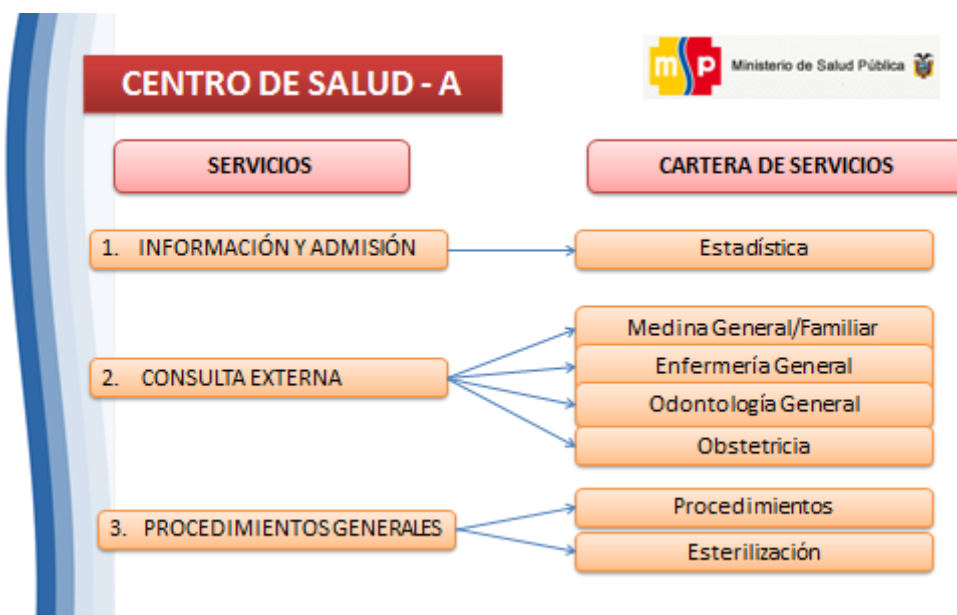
CENTRO DE SALUD - A

msp Ministerio de Salud Pública

SERVICIOS

CARTERA DE SERVICIOS

1. INFORMACIÓN Y ADMISIÓN

Estadística

2. CONSULTA EXTERNA

Medina General/Familiar

Enfermería General

Odontología General

Obstetricia

3. PROCEDIMIENTOS GENERALES

Procedimientos

Esterilización